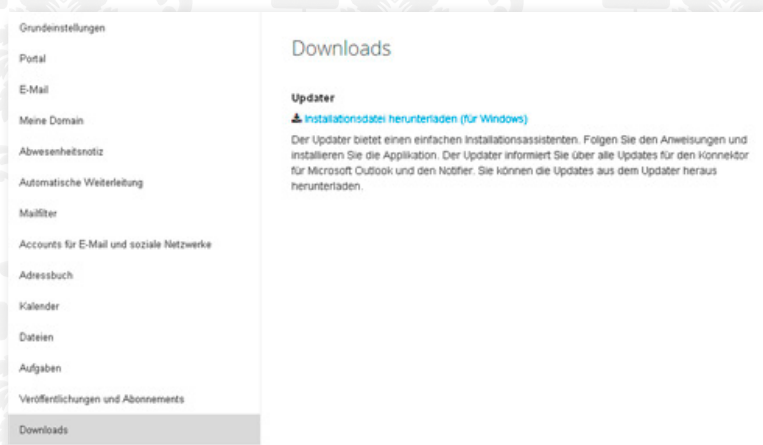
Grundeinstellungen

Portal

E-Mail

Meine Domain

Abwesenheitsnotiz

Automatische Weiterleitung

Mailfilter

Accounts für E-Mail und soziale Netzwerke

Adressbuch

Kalender

Dateien

Aufgaben

Veröffentlichungen und Abonnements

Downloads

Downloads

Updater

Installationsdatei herunterladen (für Windows)

Der Updater bietet einen einfachen Installationsassistenten. Folgen Sie den Anweisungen und installieren Sie die Applikation. Der Updater informiert Sie über alle Updates für den Konnektor für Microsoft Outlook und den Notifier. Sie können die Updates aus dem Updater heraus herunterladen.